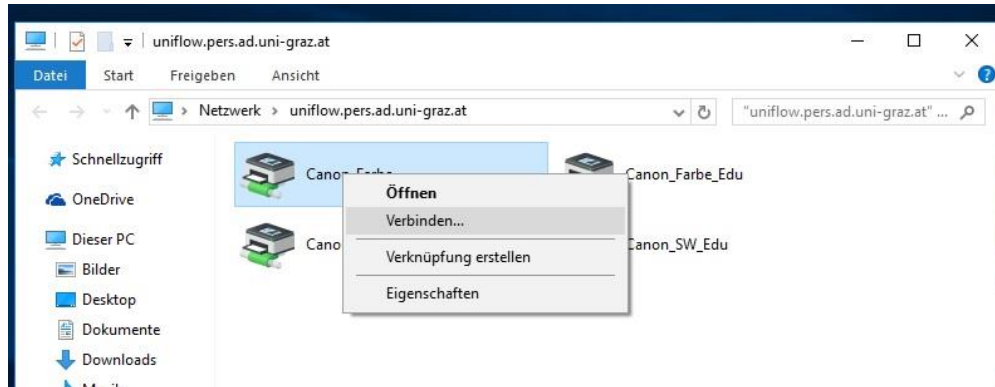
uniflow.pers.ad.uni-graz.at

Datei Start Freigeben Ansicht

Netzwerk > uniflow.pers.ad.uni-graz.at

"uniflow.pers.ad.uni-graz.at" ...

Schnellzugriff
OneDrive
Dieser PC
Bilder
Desktop
Dokumente
Downloads
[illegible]

Canon_Farbe
Canon_Farbe_Edu
Cano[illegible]
Canon_SW_Edu

Öffnen
Verbinden...
Verknüpfung erstellen
Eigenschaften